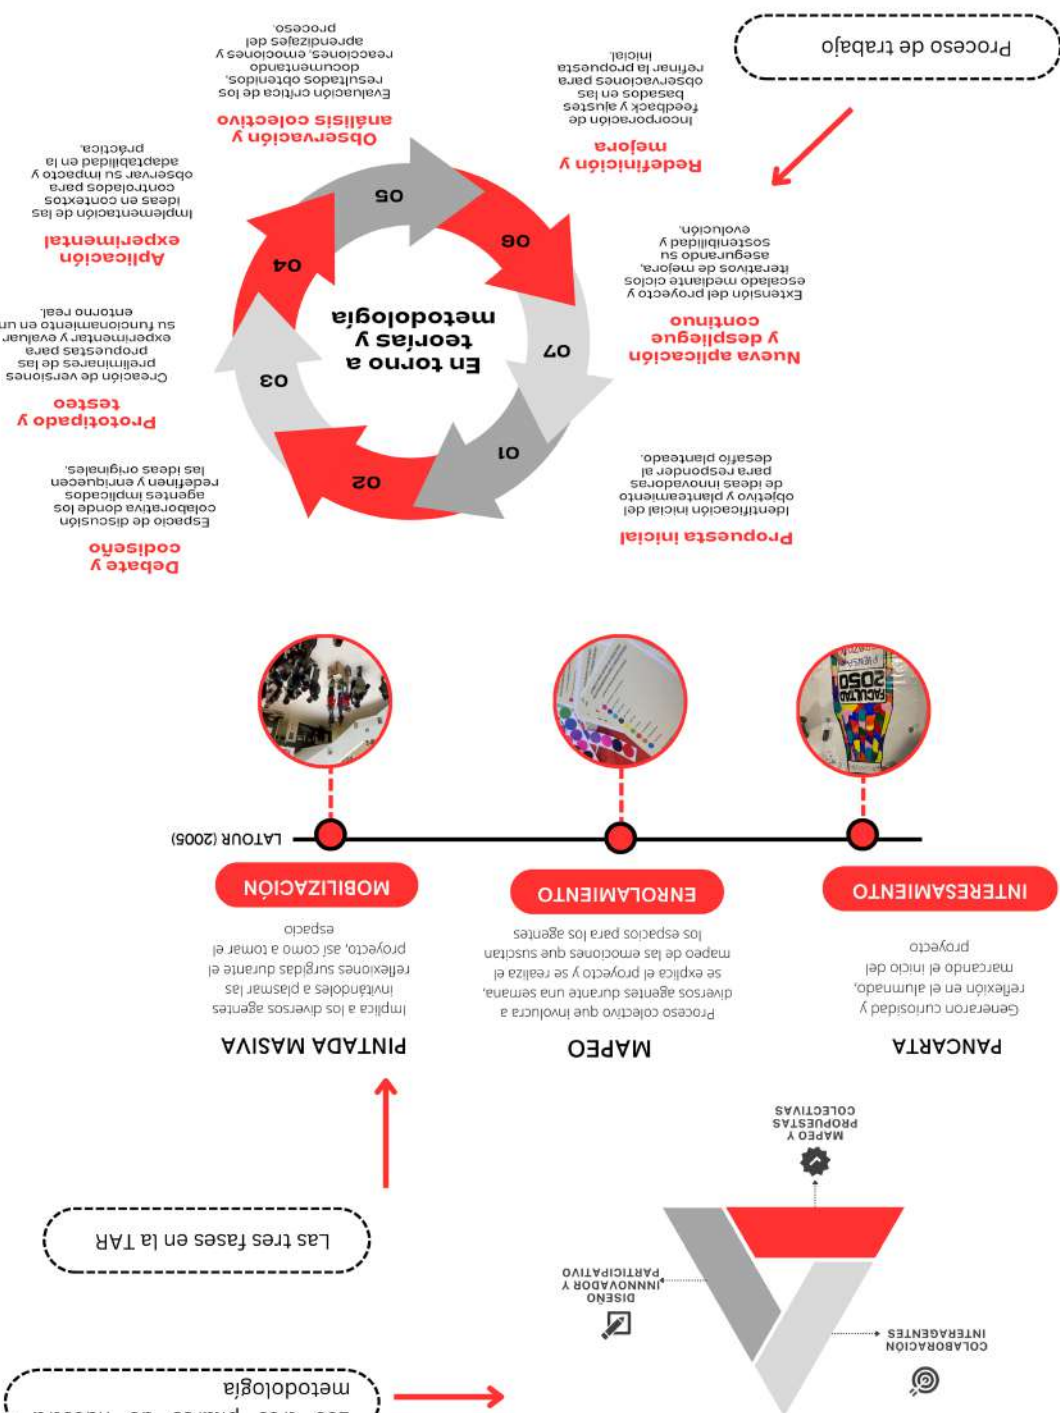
Proceso de trabajo

En torno a teorías y metodología

01
Propuesta inicial
Identificación inicial del objetivo y planteamiento de ideas innovadoras para responder al desafío planteado.

02
Debate y codiseño
Espacio de discusión colaborativo donde los agentes implicados redefinen y enriquecen las ideas originales.

03
Prototipado y testeo
Creación de versiones preliminares de las propuestas para experimentar y evaluar su funcionamiento en un entorno real.

04
Aplicación experimental
Implementación de las ideas en contextos controlados para observar su impacto y adaptabilidad en la práctica.

05
Observación y análisis colectivo
Evaluación crítica de los resultados obtenidos, documentando reacciones, emociones y aprendizajes del proceso.

06
Redefinición y mejora
Incorporación de feedback y ajustes basados en las observaciones para refinar la propuesta inicial.

07
Nueva aplicación y despliegue continuo
Extensión del proyecto y escalado mediante ciclos iterativos de mejora, asegurando su sostenibilidad y evolución.

LATOUR (2005)

INTERESAMIENTO
PANCARTA
Generaron curiosidad y reflexión en el alumnado, marcando el inicio del proyecto

ENROLAMIENTO
MAPEO
Proceso colectivo que involucra a diversos agentes durante una semana, se explica el proyecto y se realiza el mapeo de las emociones que suscitan los espacios para los agentes

MOBILIZACIÓN
PINTADA MASIVA
Implica a los diversos agentes invitándoles a plasmar las reflexiones surgidas durante el proyecto, así como a tomar el espacio

Las tres fases en la TAR

metodología

MAPEO Y PROPUESTAS COLECTIVAS
DISEÑO INNOVADOR Y PARTICIPATIVO
COLABORACIÓN INTERAGENTES